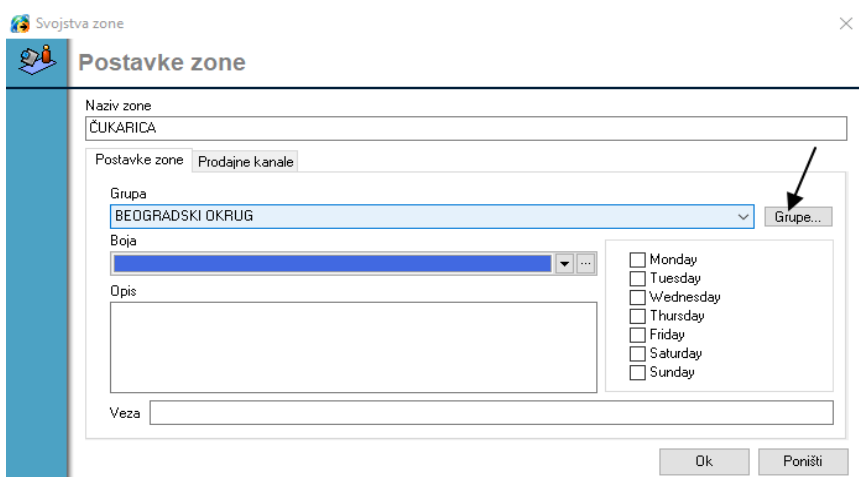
Svojstva zone

Postavke zone

Naziv zone
ČUKARICA

Postavke zone | Prodajne kanale

Grupa
BEOGRADSKI OKRUG
Grupe...

Boja

Opis

Monday
Tuesday
Wednesday
Thursday
Friday
Saturday
Sunday

Veza

Ok
Poništi